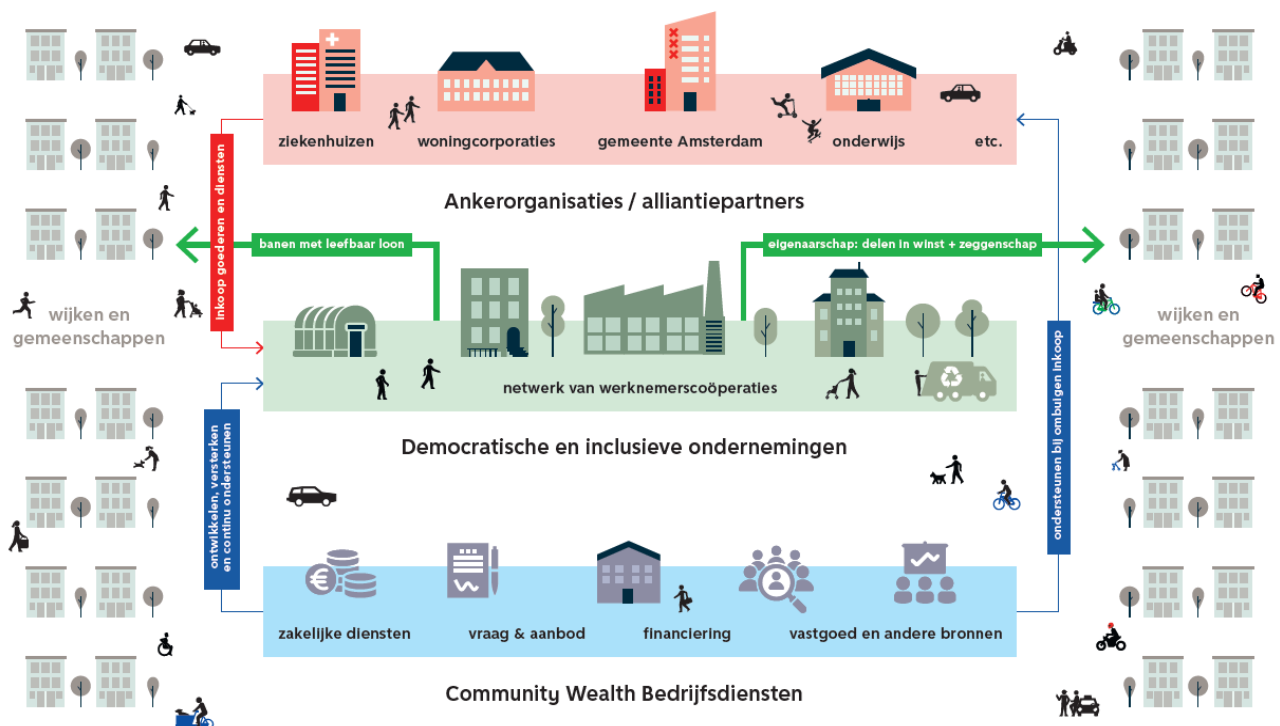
ziekenhuizen

woningcorporaties

gemeente Amsterdam

onderwijs

etc.

Ankerorganisaties / alliantiepartners

inkoop goederen en diensten

banen met leefbaar loon

eigenaarschap: delen in winst + zeggenschap

wijken en gemeenschappen

wijken en gemeenschappen

netwerk van werknemerscoöperaties

Democratische en inclusieve ondernemingen

ontwikkelen, versterken en continu ondersteunen

ondersteunen bij ombuigen inkoop

zakelijke diensten

vraag & aanbod

financiering

vastgoed en andere bronnen

Community Wealth Bedrijfsdiensten